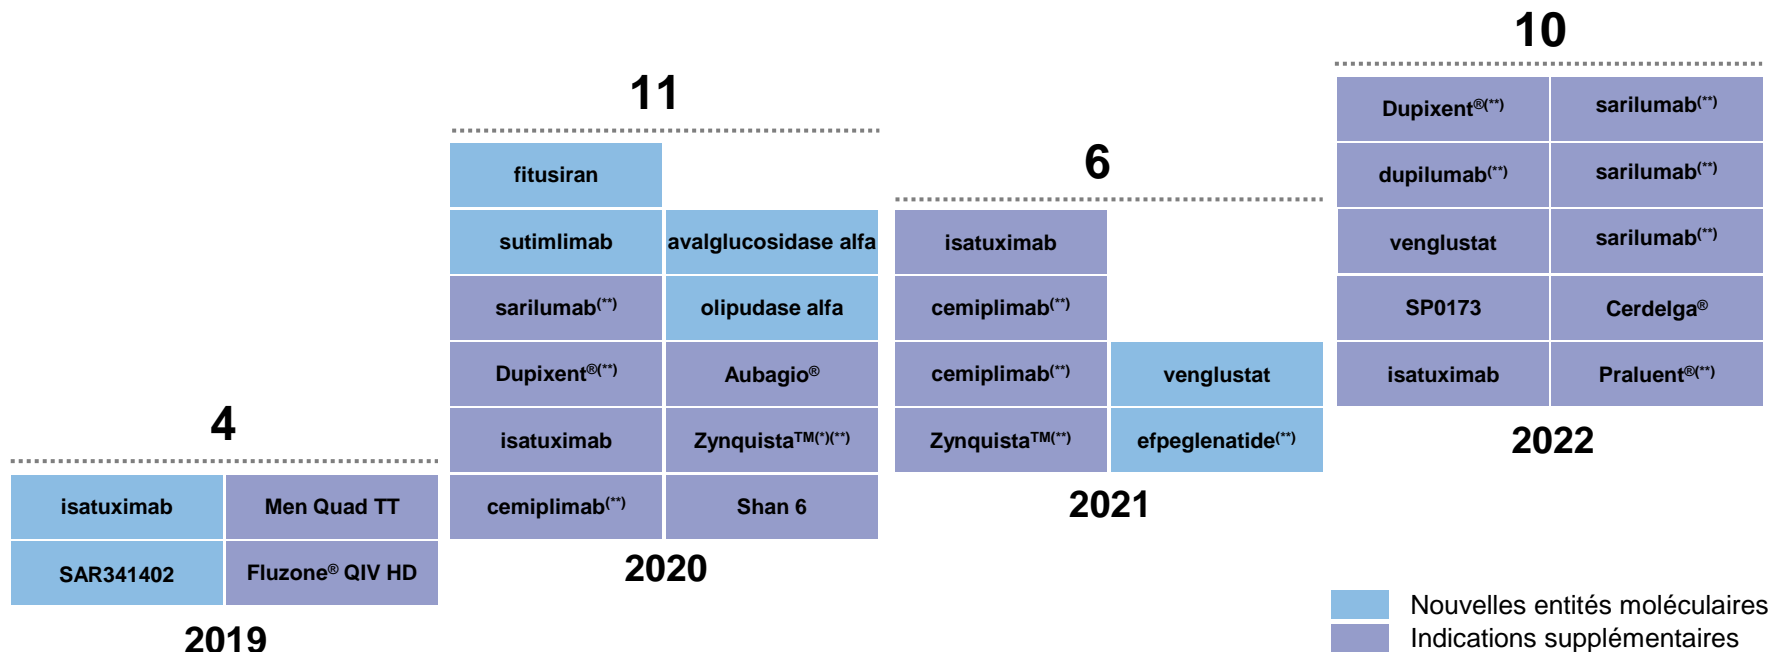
4

| isatuximab | Men Quad TT |
|---|---|
| SAR341402 | Fluzone® QIV HD |

2019

11

| fitusiran | |
|---|---|
| sutimlimab | avalglucosidase alfa |
| sarilumab(**) | olipudase alfa |
| Dupixent®(**) | Aubagio® |
| isatuximab | Zynquista™(*)(**) |
| cemiplimab(**) | Shan 6 |

2020

6

| isatuximab | |
|---|---|
| cemiplimab(**) | |
| cemiplimab(**) | venglustat |
| Zynquista™(**) | efpeglenatide(**) |

2021

10

| Dupixent®(**) | sarilumab(**) |
|---|---|
| dupilumab(**) | sarilumab(**) |
| venglustat | sarilumab(**) |
| SP0173 | Cerdelga® |
| isatuximab | Praluent®(**) |

2022

Nouvelles entités moléculaires
Indications supplémentaires